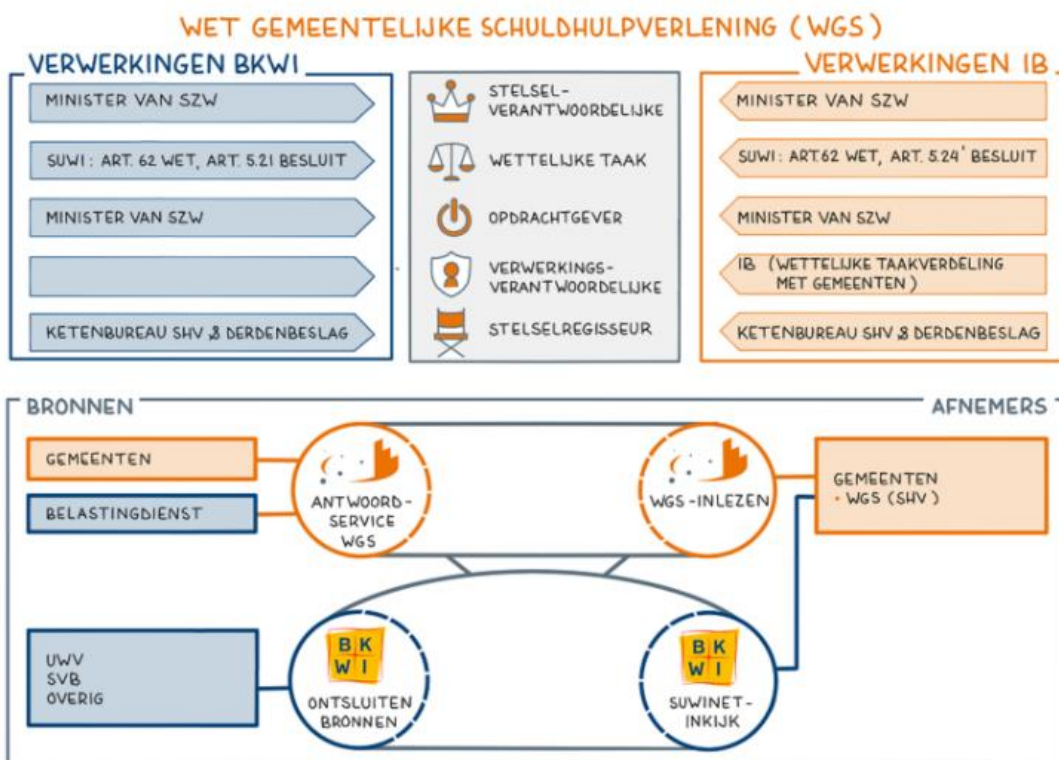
WET GEMEENTELIJKE SCHULDHULPVERLENING (WGS)

VERWERKINGEN BKWI

MINISTER VAN SZW

SUWI: ART. 62 WET, ART. 5.21 BESLUIT

MINISTER VAN SZW

KETENBUREAU SHV & DERDENBESLAG

STELSEL-VERANTWOORDELIJKE

WETTELIJKE TAAK

OPDRACHTGEVER

VERWERKINGS-VERANTWOORDELIJKE

STELSELREGISSEUR

VERWERKINGEN IB

MINISTER VAN SZW

SUWI: ART.62 WET, ART. 5.24' BESLUIT

MINISTER VAN SZW

IB (WETTELIJKE TAAKVERDELING MET GEMEENTEN)

KETENBUREAU SHV & DERDENBESLAG

BRONNEN

AFNEMERS

GEMEENTEN

BELASTINGDIENST

ANTWOORD-SERVICE WGS

WGS-INLEZEN

GEMEENTEN
- WGS (SHV)

UWV
SVB
OVERIG

BK
WI

ONTSLUITEN BRONNEN

BK
WI

SUWINET-INKIJK